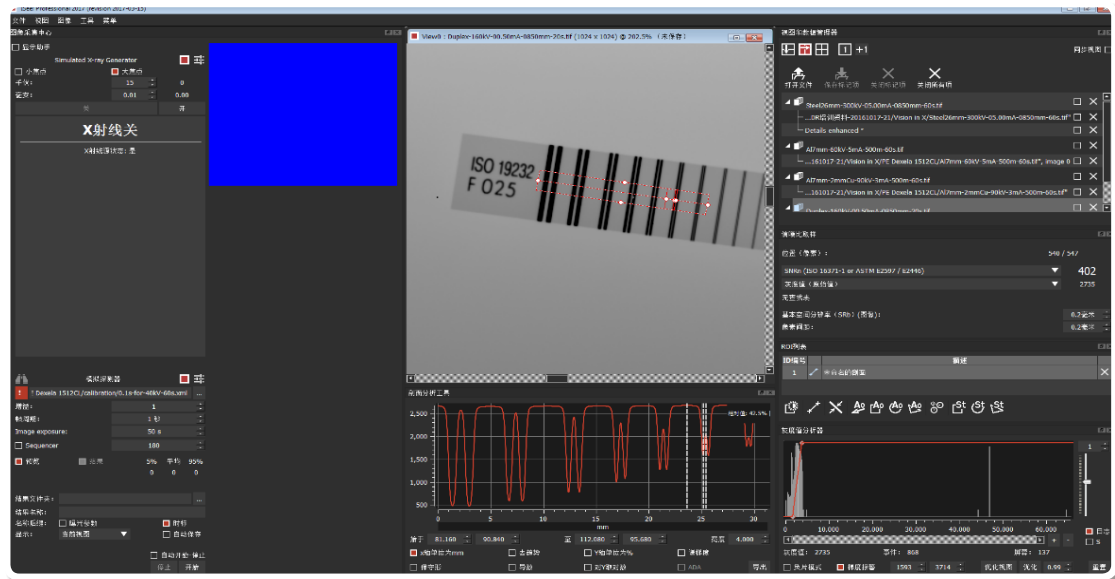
iSee Professional 2017 (revision 2017-03-15)

文件 视图 图集 工具 菜单

图像采集中心

显示助手

Simulated X-ray Generator

小焦点 大焦点

千伏: 15 0

毫安: 0.01 0.00

关 开

X射线关

X射线源状态: 是

模拟探测器

! Dexela 1512CL/calibration/0.1s-for-40kV-60s.xml

增益: 1

帧速率: 1 秒

Image exposure: 50 s

Sequencer 180

校准 光照 5% 平均 95%

0 0 0

结果文件夹:

结果名称:

连续运行: 编号自动 附带

显示: 当前视图

自动开始 停止

停止 开始

View0 : Duplex-160kV-00.50mA-0850mm-20s.tif (1024 x 1024) @ 202.5% (未保存)

ISO 19232
F 025

轮廓分析工具

2,500
2,250
2,000
1,750
1,500
1,250
1,000

0 5 10 15 20 25 30

mm

从 81.160 90.840 至 112.080 95.680 宽度 4.000

X轴单位为mm 去曲线 Y轴单位为% 翻转缓

保护层 导出 对Y做对数 ADA

图像和数据管理器

同步视图

打开文件 保存标记项 关闭标记项 关闭所有项

Steel26mm-300kV-05.00mA-0850mm-60s.tif

...0K标准评估-20161017-21/Vision in X/Steel26mm-300kV-05.00mA-0850mm-60s.tif

Details enhanced *

Al7mm-60kV-5mA-500m-60s.tif

...161017-21/Vision in X/PE Dexela 1512CL/Al7mm-60kV-5mA-500m-60s.tif", image 0

Al7mm-2mmCu-90kV-3mA-500m-60s.tif

...161017-21/Vision in X/PE Dexela 1512CL/Al7mm-2mmCu-90kV-3mA-500m-60s.tif"

Duplex-160kV-00.50mA-0850mm-20s.tif

测量无数据

位置 (像素): 548 / 547

SNRn (ISO 16371-1 or ASTM E2597 / E2446) 402

灰度值 (原始值) 2735

无更观点

基本空间分辨率 (SRb) (图像): 0.2毫米

像素间距: 0.2毫米

ROI列表

ID编号 描述

1 半自动的测量

灰度值分析器

0 10,000 20,000 30,000 40,000 50,000 60,000

灰度值: 2735 事件: 868 频率: 137

灰并模式 规范图像 1593 3714 优化视图 优化 0.99 重置